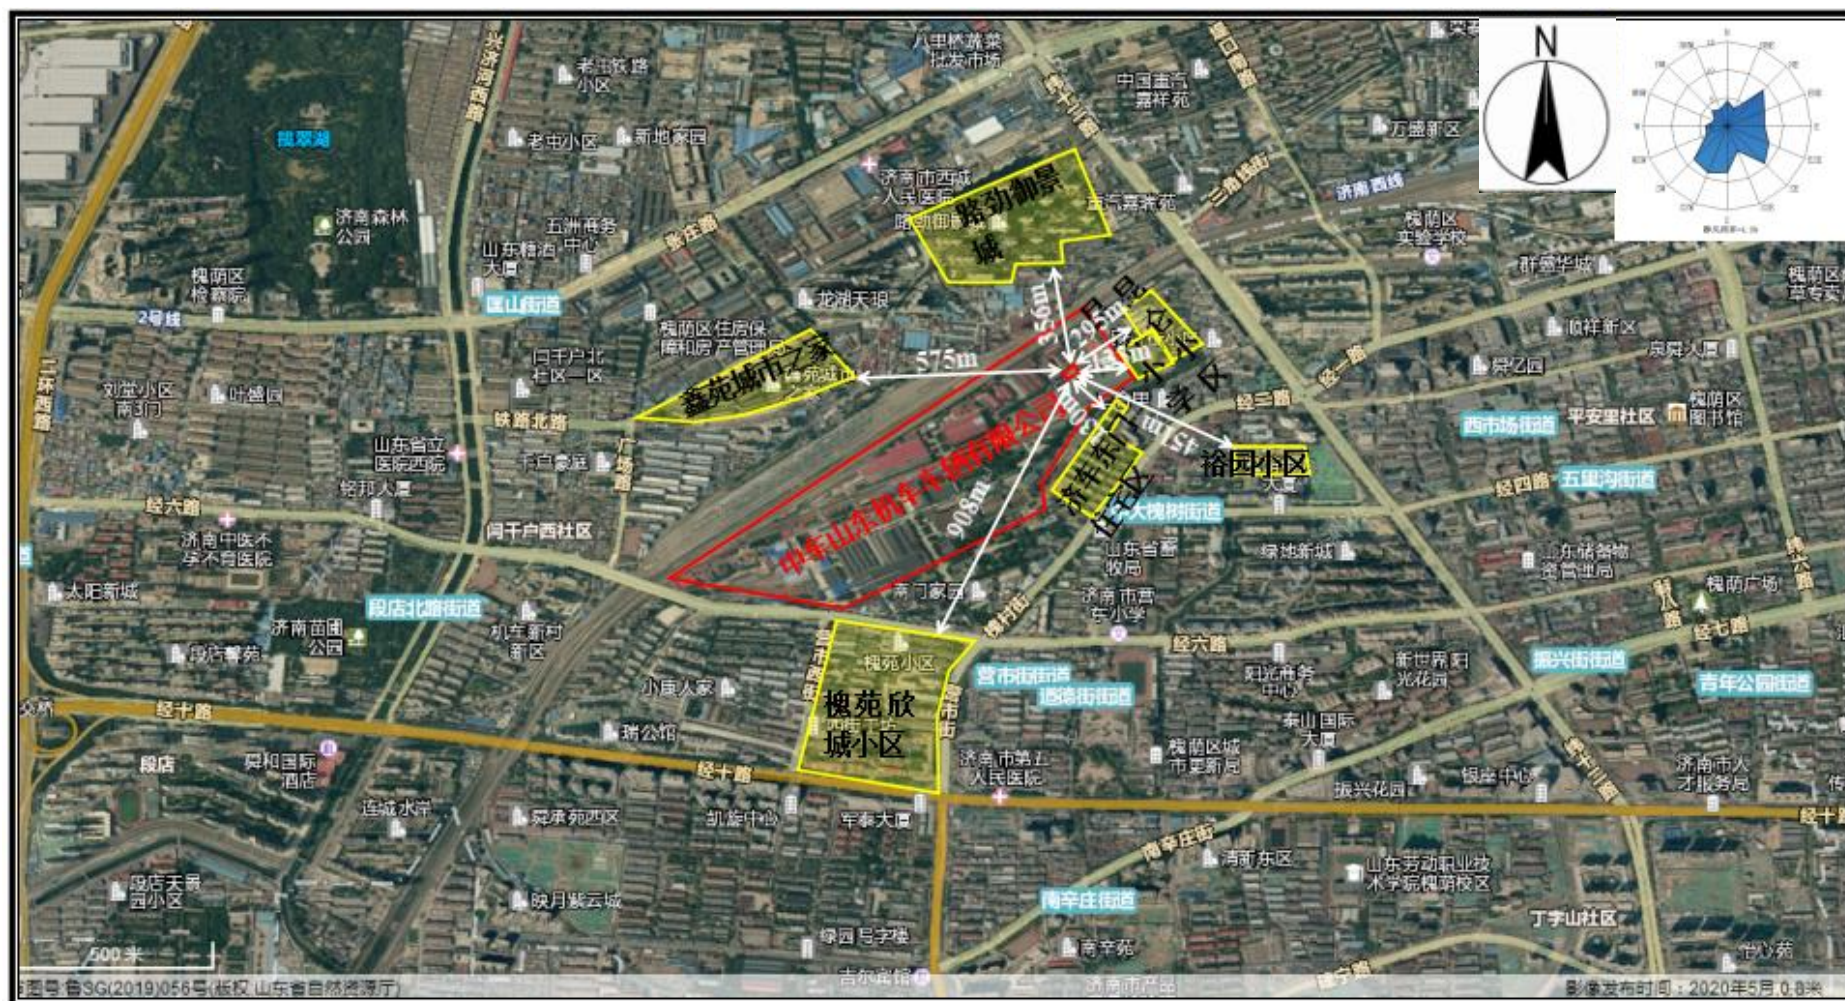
N

八里桥蔬菜批发市场
老屯铁路小区
老屯小区
新地家园
中国重汽嘉祥苑
万盛新区
济南西城
槐荫区实验学校
群盛华城
翠屏湖
济南森林公园
五洲商务中心
山东粮油大厦
济南市西城人民医院
路劲御景城
重汽嘉莱苑
槐荫区检察院
匡山街道
2号线
龙湖天琅
槐荫区住房保障和房产管理局
356m
月亮
292m
顺祥新区
泉舜大厦
舜之园
槐荫区草专卖
闫千户北七区一区
鑫苑城市之家
575m
台小小李区
经二路
刘堂小区南3门
叶盛园
铁路北路
山东省立医院西院
千户家园
151m
西市场街道
平安里社区
槐荫区图书馆
中车山东机车车辆有限公司
300m
济南东门住宅区
裕园小区
经四路
五里沟街道
铭邦大厦
经六路
闫千户西社区
908m
大槐树街道
济南中医不孕不育医院
山东省畜牧局
绿地新城
山东储备物资管理局
太阳新城
段店北路街道
南门家园
济南市营东小学
槐荫广场
济南苗圃公园
机车新村新区
经六路
段店警苑
槐苑小区
营市街街道
道德街街道
阳光商务中心
新世界阳光花园
振兴街街道
青年公园街道
经十路
小康人家
瑞公馆
槐苑欣城小区
泰山国际大厦
段店
舜和国际酒店
经十路
济南市第五人民医院
槐荫区城市更新局
银座中心
济南市人才服务局
连城水岸
舜承苑西区
凯旋中心
车泰大厦
振兴花园
经十路
南辛庄街
清河东区
山东劳动职业技术学院槐荫校区
段店天晨园小区
映月紫云城
南辛庄街道
丁字山社区
绿园巨字楼
商辛苑
500米
审图号:鲁SG(2019)056号(版权:山东省自然资源厅)
济南市舜园
影像发布时间:2020年5月 0.8米